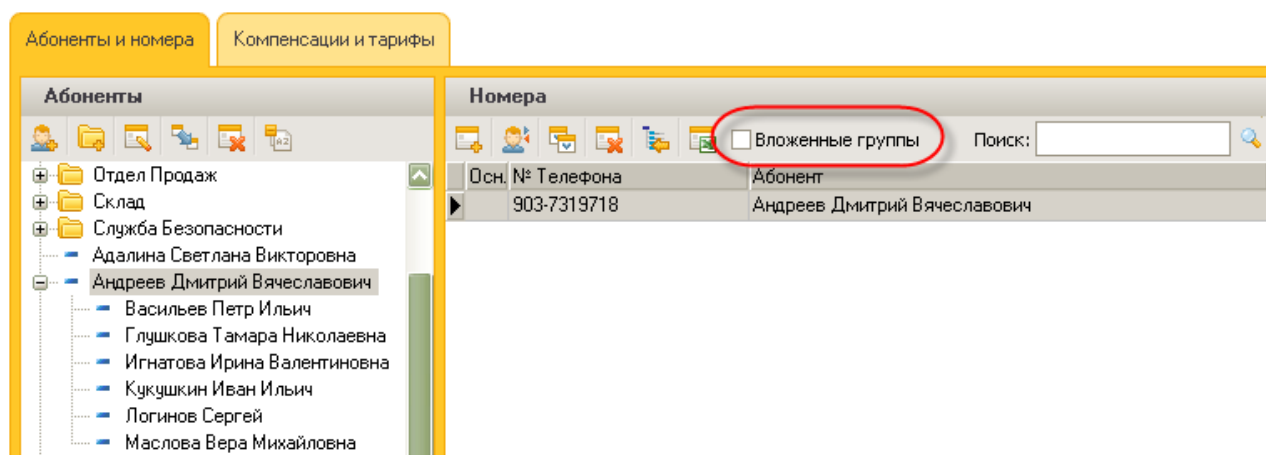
Абоненты и номера | Компенсации и тарифы

Абоненты

Отдел Продаж
Склад
Служба Безопасности
Адалина Светлана Викторовна
Андреев Дмитрий Вячеславович
Васильев Петр Ильич
Глушкова Тамара Николаевна
Игнатова Ирина Валентиновна
Кукушкин Иван Ильич
Логинов Сергей
Маслова Вера Михайловна

Номера

Вложенные группы
Поиск:

| Осн. | № Телефона | Абонент |
|---|---|---|
| | 903-7319718 | Андреев Дмитрий Вячеславович |